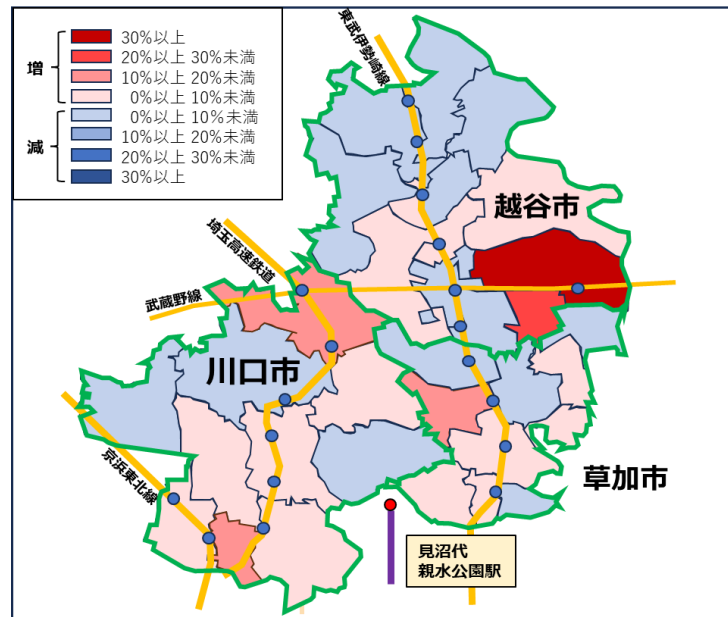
増
30%以上
20%以上 30%未満
10%以上 20%未満
0%以上 10%未満
減
0%以上 10%未満
10%以上 20%未満
20%以上 30%未満
30%以上

東武伊勢崎線
越谷市
埼玉高速鉄道
武蔵野線
川口市
京浜東北線
草加市
見沼代
親水公園駅